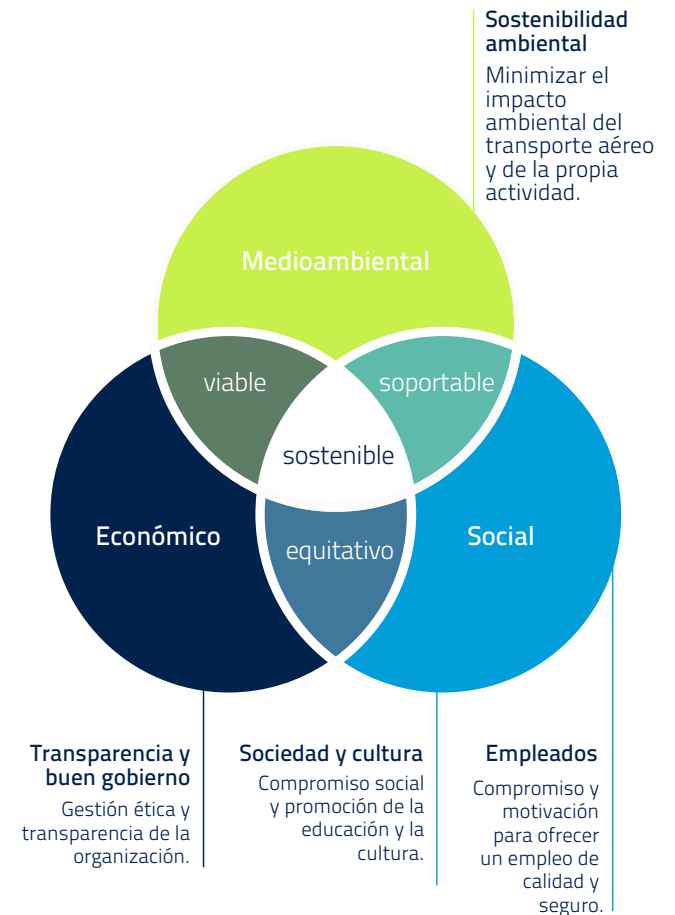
Sostenibilidad ambiental

Minimizar el impacto ambiental del transporte aéreo y de la propia actividad.

Medioambiental

viable

soportable

sostenible

Económico

equitativo

Social

Transparencia y buen gobierno

Gestión ética y transparencia de la organización.

Sociedad y cultura

Compromiso social y promoción de la educación y la cultura.

Empleados

Compromiso y motivación para ofrecer un empleo de calidad y seguro.